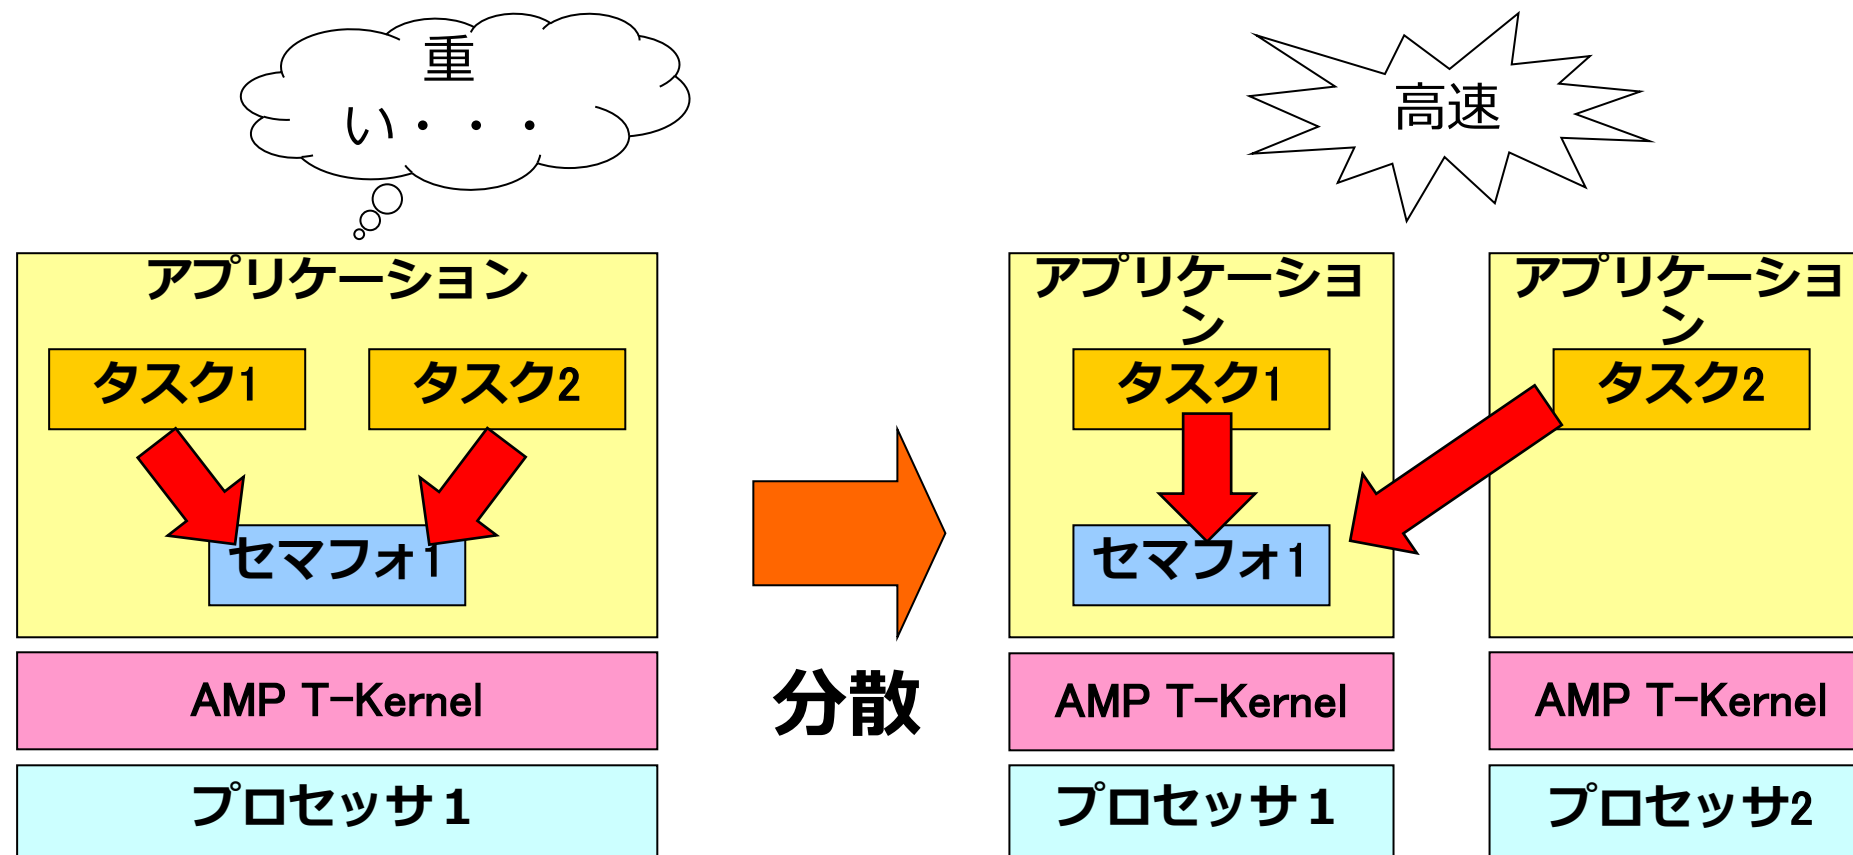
重
い・・・

高速

アプリケーション
タスク1
タスク2
セマフォ1
AMP T-Kernel
プロセッサ1

分散

アプリケーション
タスク1
セマフォ1
AMP T-Kernel
プロセッサ1

アプリケーション
タスク2
AMP T-Kernel
プロセッサ2